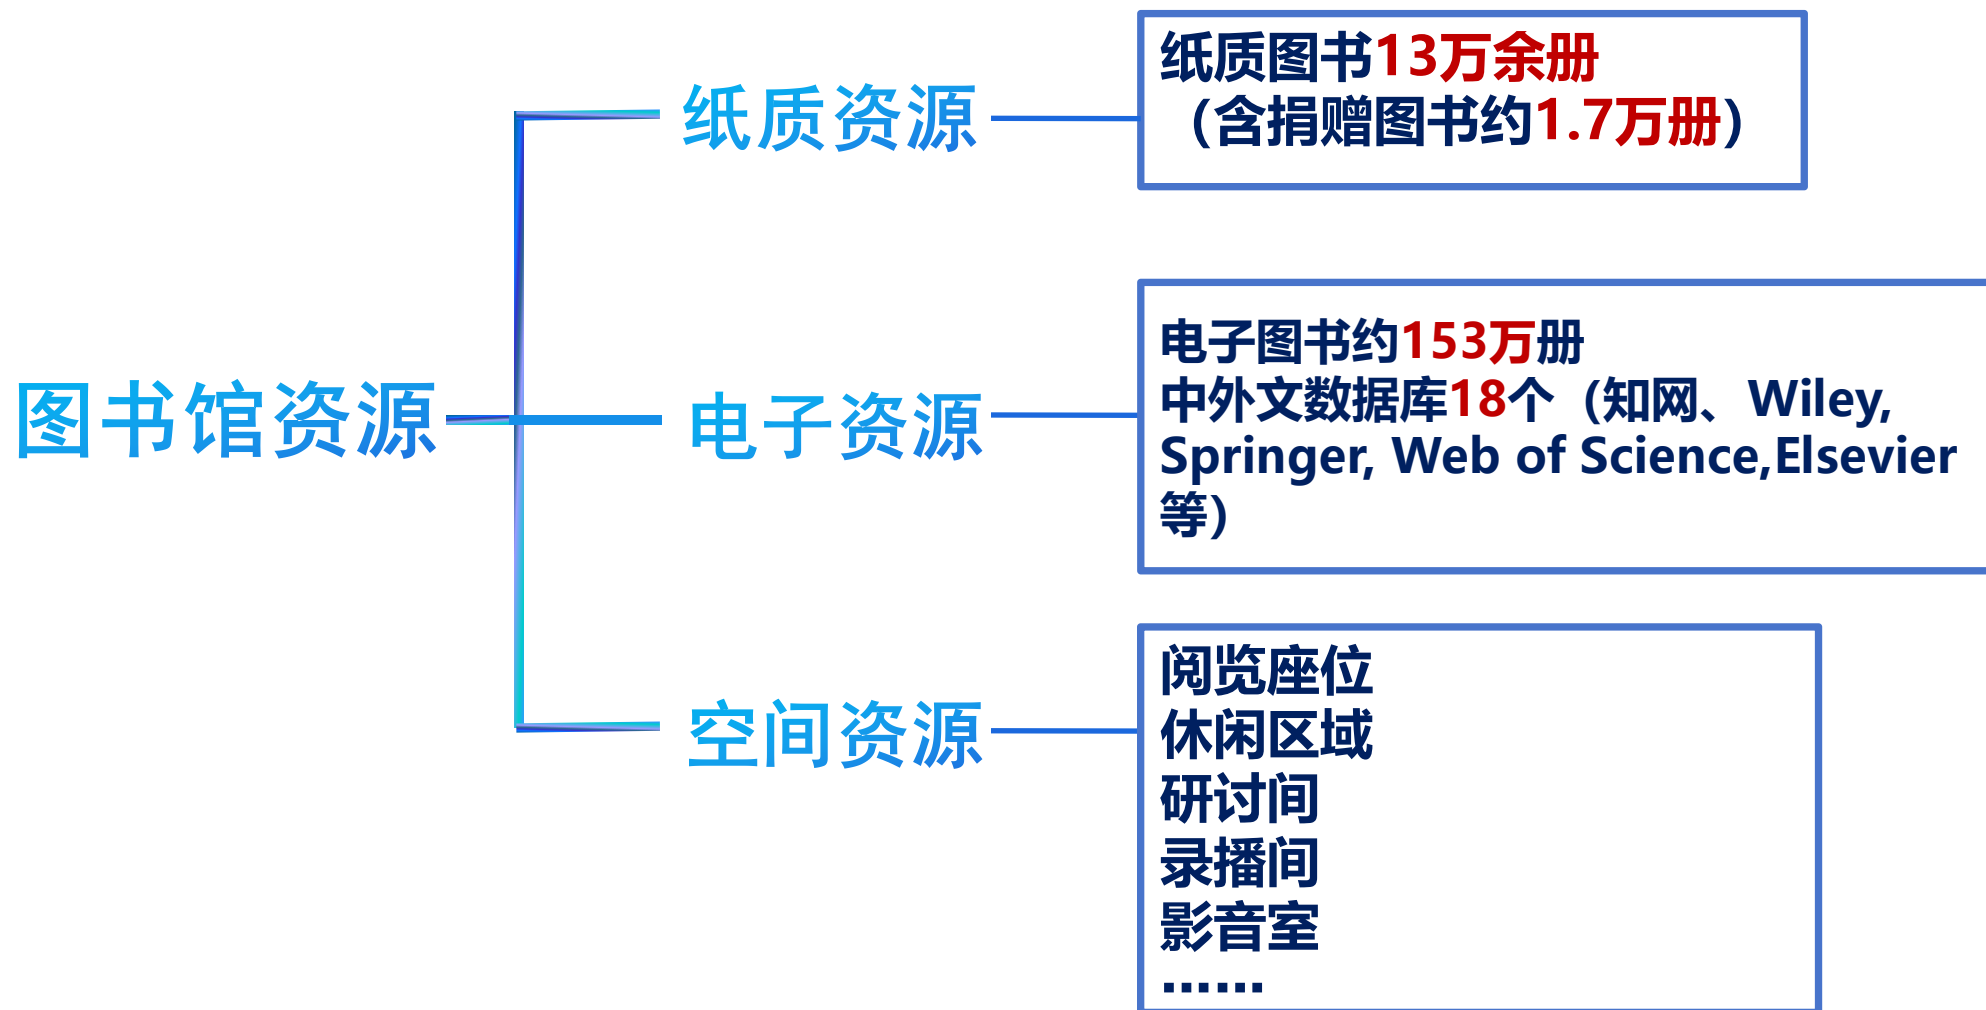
图书馆资源

纸质资源

纸质图书13万余册
（含捐赠图书约1.7万册）

电子资源

电子图书约153万册
中外文数据库18个（知网、Wiley, Springer, Web of Science,Elsevier等）

空间资源

阅览座位
休闲区域
研讨间
录播间
影音室
……